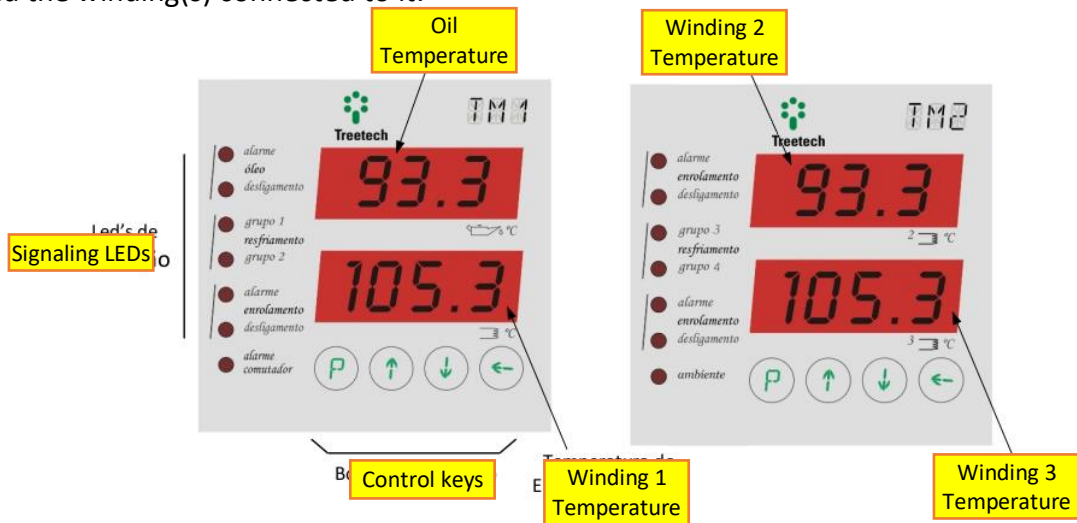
d the winding(s) connected to it.

Oil Temperature

Winding 2 Temperature

Treetech TM1

alarme
óleo
desligamento

93.3

Led's de
Signaling LEDs o

grupo 1
resfriamento
grupo 2

°C

alarme
enrolamento
desligamento

105.3

°C

alarme
comutador

P ↑ ↓ ←

Bo Control keys

Temperatura do E Winding 1 Temperature

Treetech TM2

alarme
enrolamento
desligamento

93.3

2 °C

grupo 3
resfriamento
grupo 4

alarme
enrolamento
desligamento

105.3

3 °C

ambiente

P ↑ ↓ ←

Winding 3 Temperature